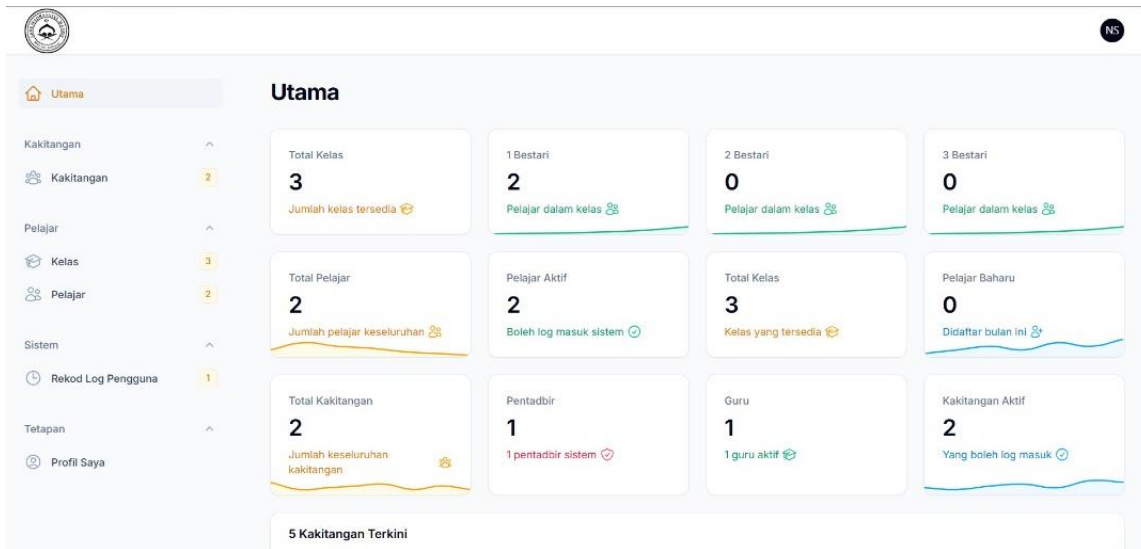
NS

Utama

Kakitangan

Kakitangan 2

Pelajar

Kelas 3

Pelajar 2

Sistem

Rekod Log Pengguna 1

Tetapan

Profil Saya

Utama

Total Kelas
3
Jumlah kelas tersedia

1 Bestari
2
Pelajar dalam kelas

2 Bestari
0
Pelajar dalam kelas

3 Bestari
0
Pelajar dalam kelas

Total Pelajar
2
Jumlah pelajar keseluruhan

Pelajar Aktif
2
Boleh log masuk sistem

Total Kelas
3
Kelas yang tersedia

Pelajar Baharu
0
Didaftar bulan ini

Total Kakitangan
2
Jumlah keseluruhan kakitangan

Pentadbir
1
1 pentadbir sistem

Guru
1
1 guru aktif

Kakitangan Aktif
2
Yang boleh log masuk

5 Kakitangan Terkini